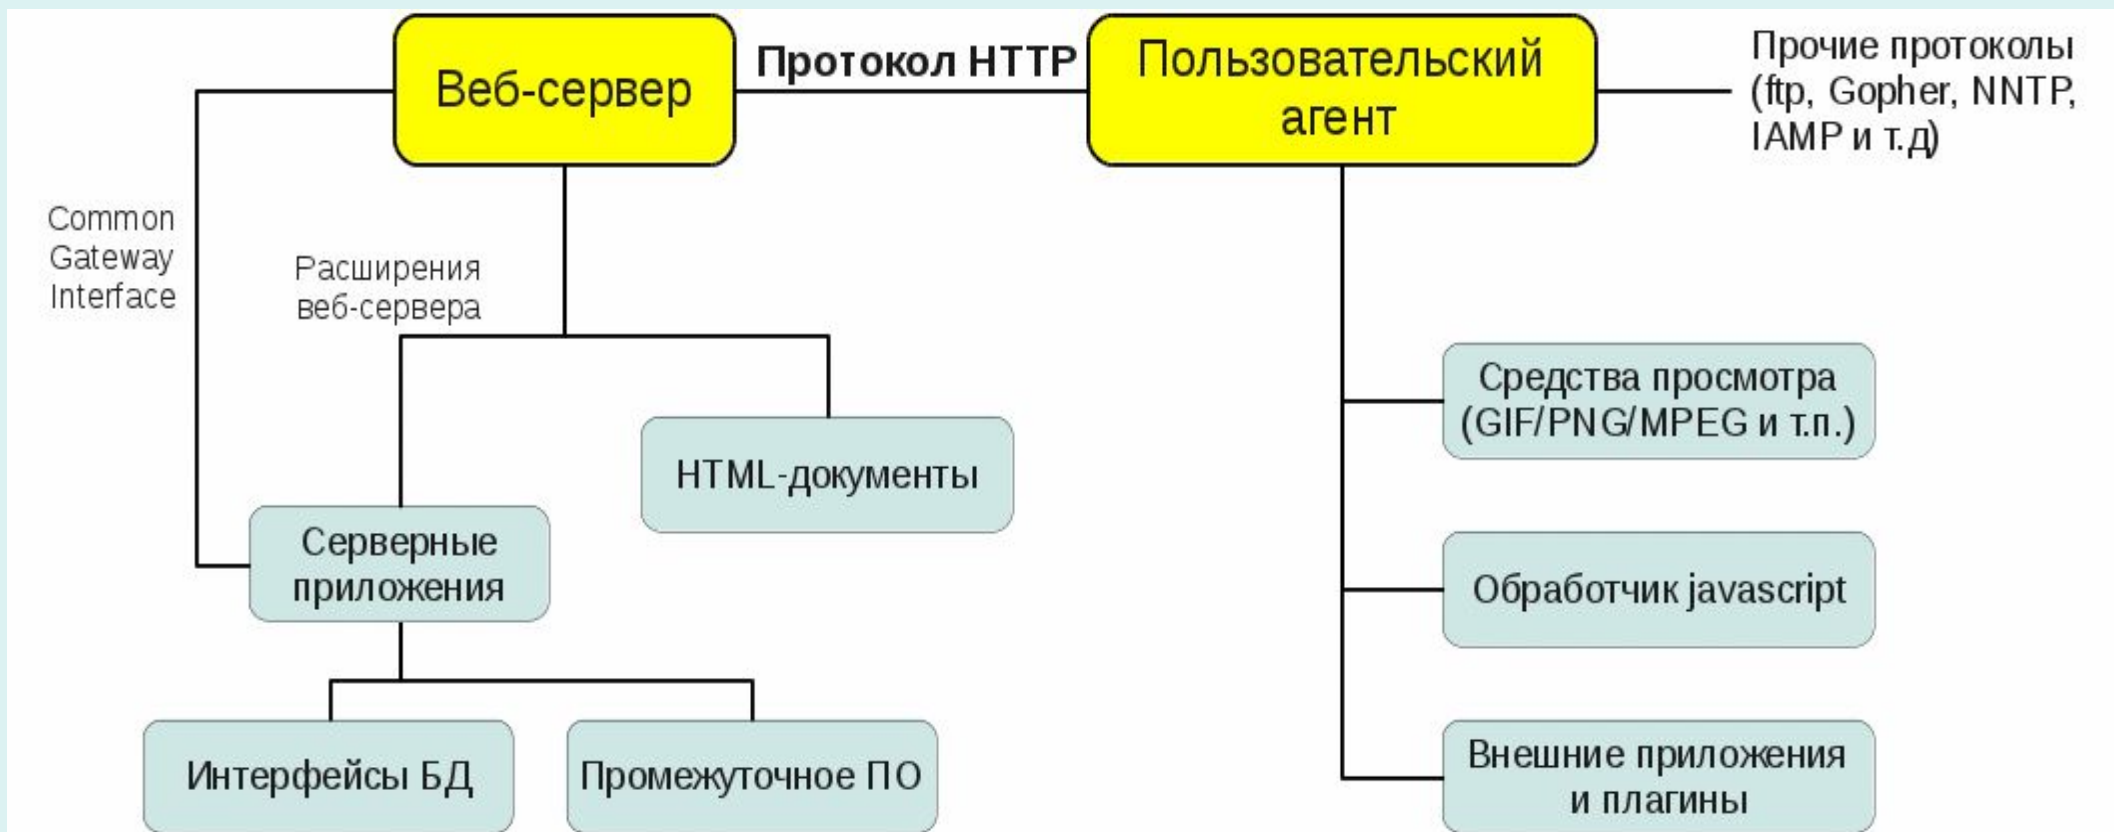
Веб-сервер

Протокол HTTP

Пользовательский агент

Прочие протоколы (ftp, Gopher, NNTP, IAMP и т.д)

Common Gateway Interface

Расширения веб-сервера

HTML-документы

Серверные приложения

Интерфейсы БД

Промежуточное ПО

Средства просмотра (GIF/PNG/MPEG и т.п.)

Обработчик javascript

Внешние приложения и плагины